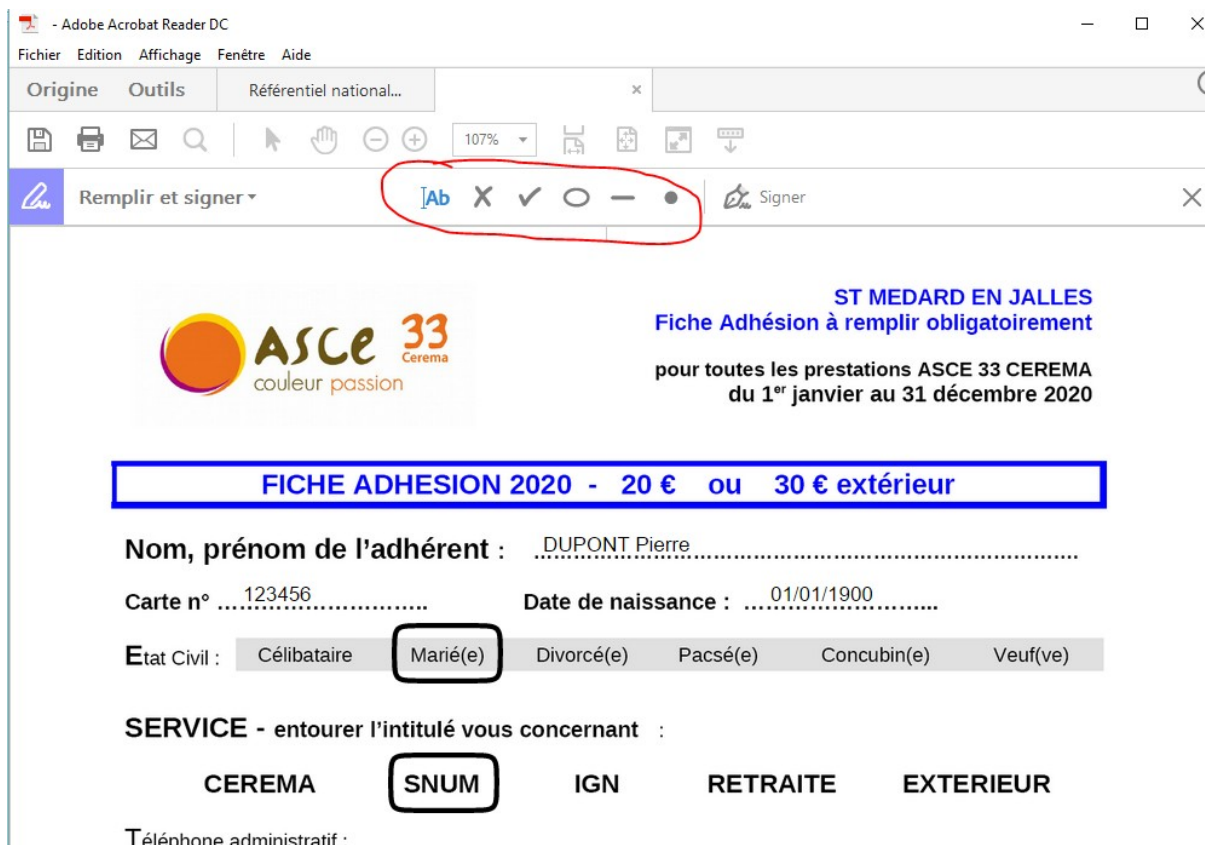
- Adobe Acrobat Reader DC
Fichier Edition Affichage Fenêtre Aide
Origine Outils Référentiel national... ×
107%
Remplir et signer ▾ Ab X ✓ ○ — ● Signer ×

ASCE 33 Cerema couleur passion

ST MEDARD EN JALLES
Fiche Adhésion à remplir obligatoirement

pour toutes les prestations ASCE 33 CEREMA
du 1$^{er}$ janvier au 31 décembre 2020

FICHE ADHESION 2020 - 20 € ou 30 € extérieur

Nom, prénom de l'adhérent : DUPONT Pierre.......................................................

Carte n° ...123456.................. Date de naissance : ...01/01/1900...........

Etat Civil : Célibataire Marié(e) Divorcé(e) Pacsé(e) Concubin(e) Veuf(ve)

SERVICE - entourer l'intitulé vous concernant :

CEREMA SNUM IGN RETRAITE EXTERIEUR

Téléphone administratif :